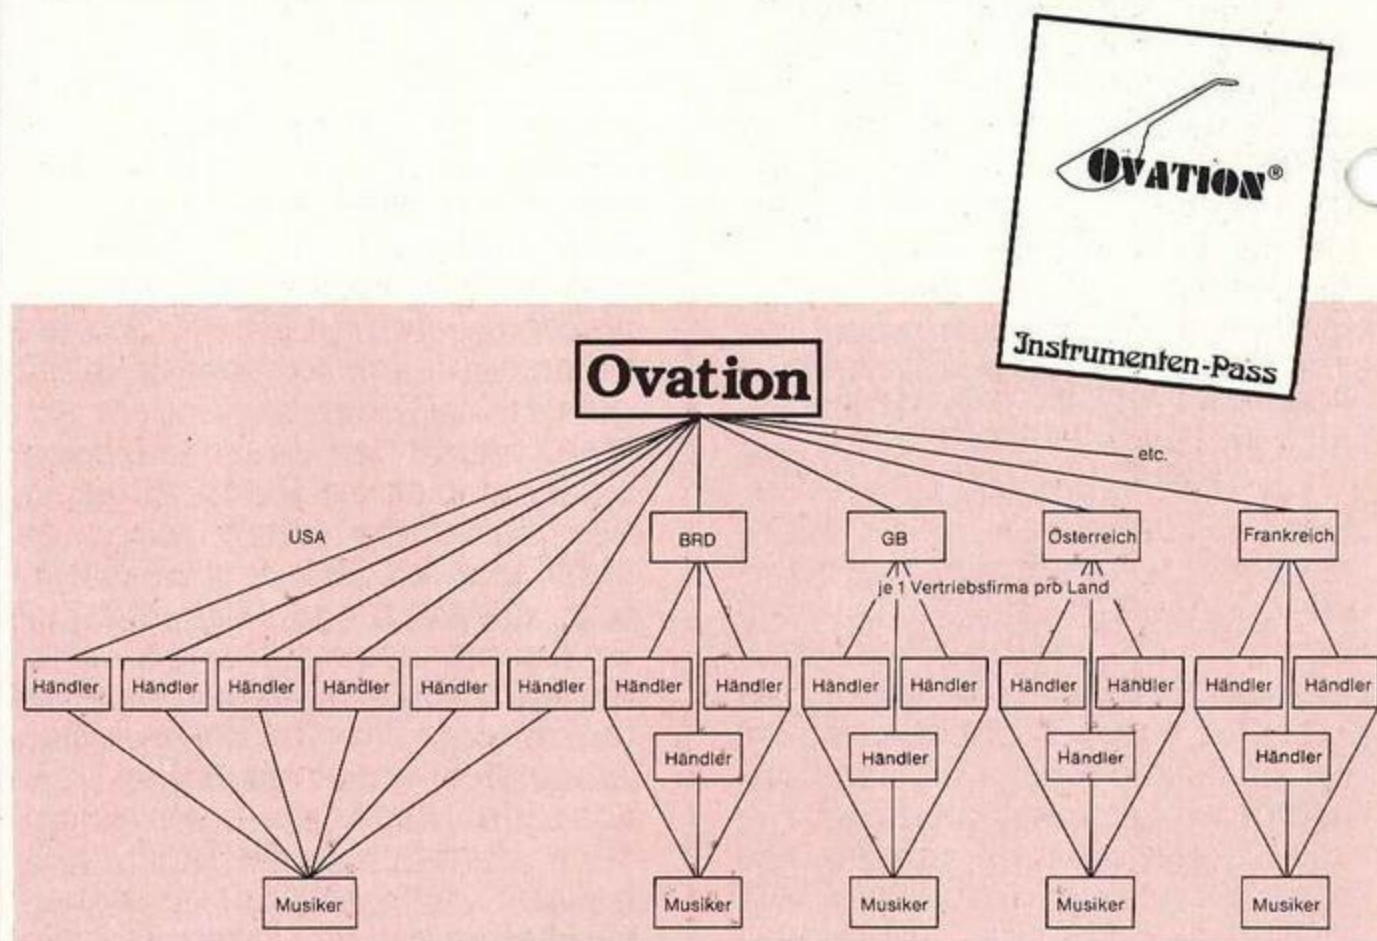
OVATION®

Instrumenten-Pass

Ovation

etc.

USA

BRD

GB

Österreich

Frankreich

je 1 Vertriebsfirma pro Land

Händler

Händler

Händler

Händler

Händler

Händler

Händler

Händler

Händler

Händler

Händler

Händler

Händler

Händler

Händler

Händler

Händler

Händler

Händler

Händler

Musiker

Musiker

Musiker

Musiker

Musiker